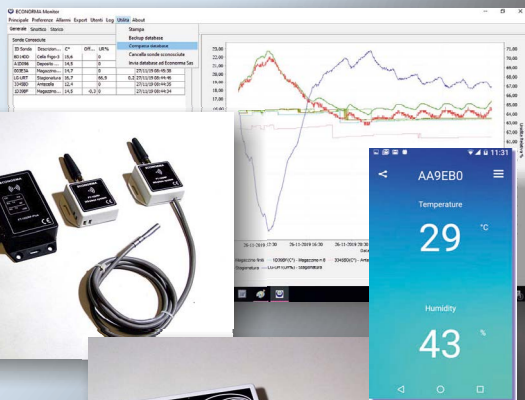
ECONORMA Movisor

Principale Preferenze Allarmi Export Utenti Log Utilità About

Generale Sinottico Storico

Sonde Conosciute

Stampa

Backup database

Compatta database

Cancella sonde sconosciute

Invia database ad Econorma Sas

| ID Sonda | Descrizion... | C° | Diff... | UR % |
|---|---|---|---|---|
| 801400 | Cella Frigo 1 | 15,6 | 0 | |
| A3D086 | Deposito ... | 14,9 | 0 | |
| 00BE54 | Magazzino ... | 14,7 | 0 | |
| LU-U87 | Stagionatura | 16,7 | 86,9 | |
| 3D4B8D | Armadio | 12,4 | 0 | |
| 1D38BF | Magazzino ... | 14,5 | -0,3 | 0 |

72,00
70,00
68,00
66,00
64,00
62,00
60,00
58,00

Umidità Relativa %

26-11-2019 12:30   26-11-2019 16:30   26-11-2019 20:30

AA9EB0

11:31

Temperature

29 °C

Humidity

43 %